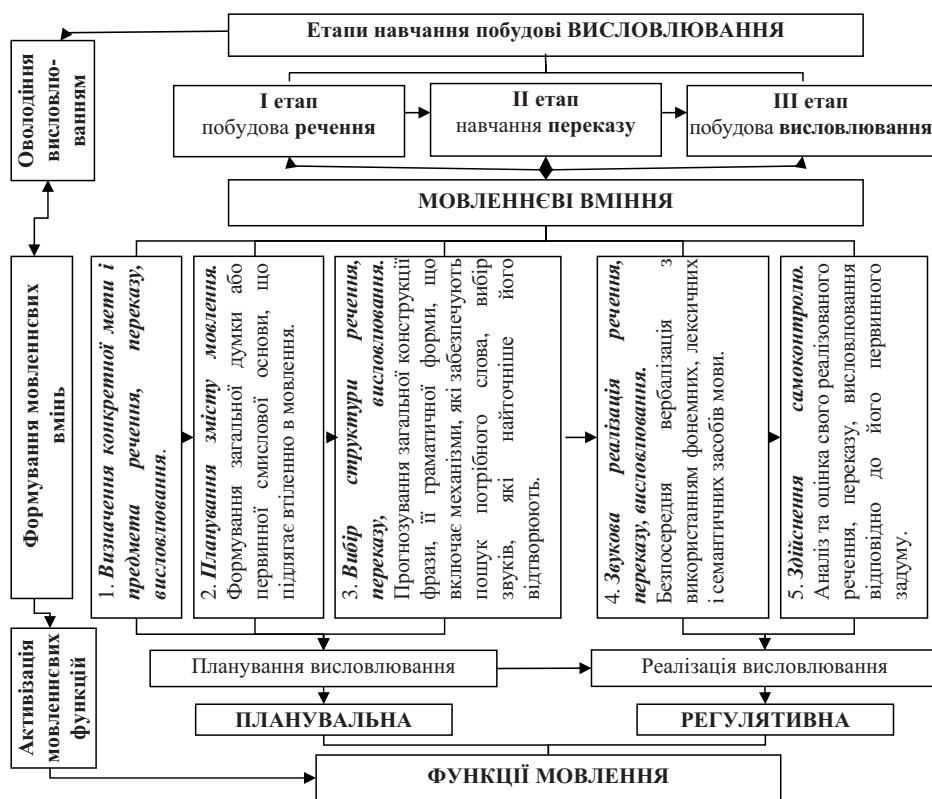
Етапи навчання побудові ВИСЛОВЛЮВАННЯ

Оволодіння висловлюванням

І етап
побудова речення

ІІ етап
навчання переказу

ІІІ етап
побудова висловлювання

МОВЛЕННЄВІ ВМІННЯ

Формування мовленнєвих вмінь

1. Визначення конкретної мети і предмета речення, переказу, висловлювання.

2. Планування змісту мовлення. Формування загальної думки або первинної смислової основи, що підлягає втіленню в мовлення.

3. Вибір структури речення, переказу, висловлювання. Прогнозування загальної конструкції фрази, її граматичної форми, що включає механізми, які забезпечують пошук потрібного слова, вибір звуків, які найточніше його відтворюють.

4. Звукова реалізація речення, переказу, висловлювання. Безпосередня вербалізація з використанням фонемних, лексичних і семантичних засобів мови.

5. Здійснення самоконтролю. Аналіз та оцінка свого реалізованого речення, переказу, висловлювання відповідно до його первинного задуму.

Активізація мовленнєвих функцій

Планування висловлювання

Реалізація висловлювання

ПЛАНУВАЛЬНА

РЕГУЛЯТИВНА

ФУНКЦІЇ МОВЛЕННЯ